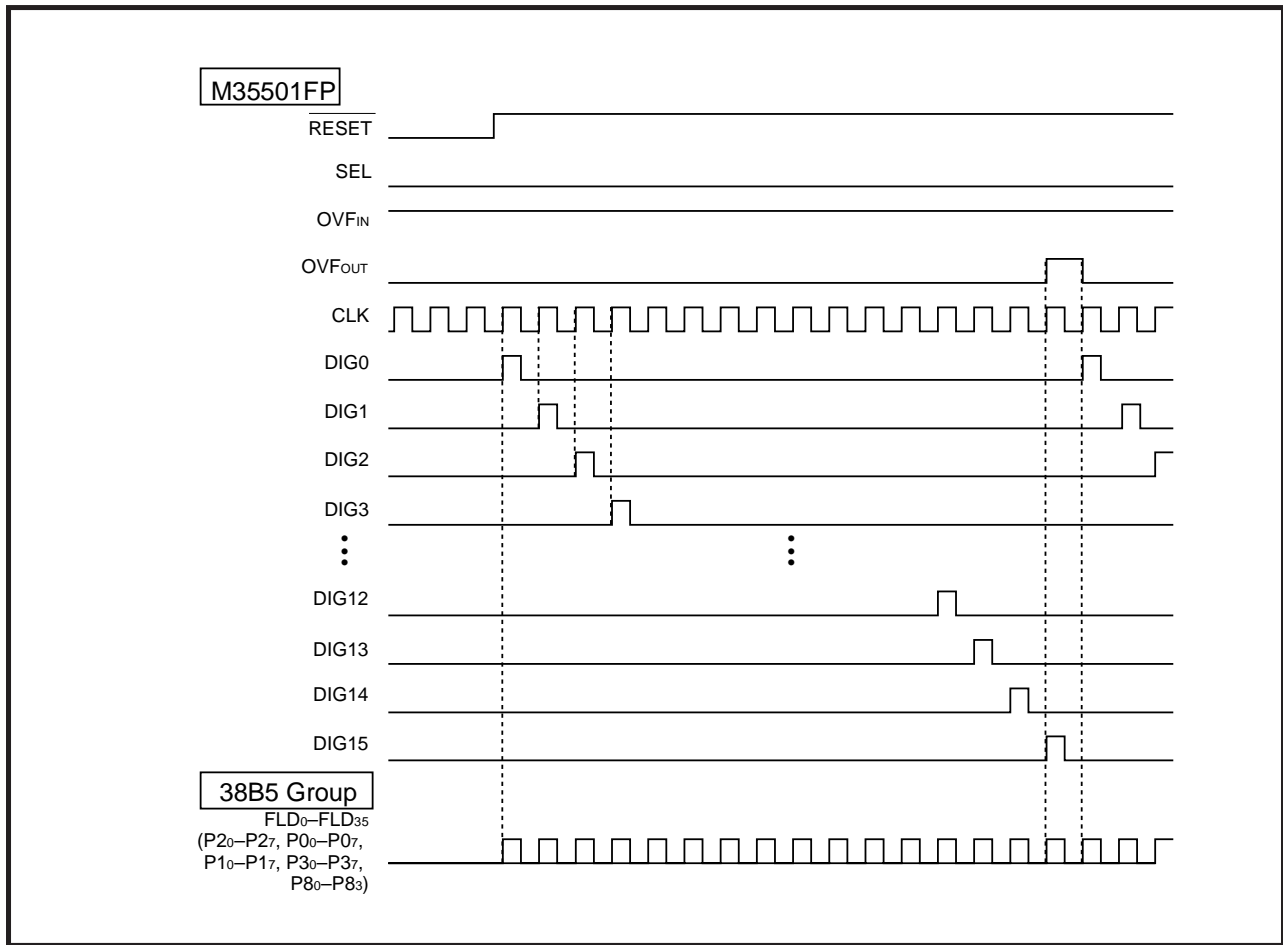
M35501FP

$\overline{RESET}$

SEL

$OVF_{IN}$

$OVF_{OUT}$

CLK

DIG0

DIG1

DIG2

DIG3

DIG12

DIG13

DIG14

DIG15

38B5 Group

$FLD_0$–$FLD_{35}$ ($P2_0$–$P2_7$, $P0_0$–$P0_7$, $P1_0$–$P1_7$, $P3_0$–$P3_7$, $P8_0$–$P8_3$)